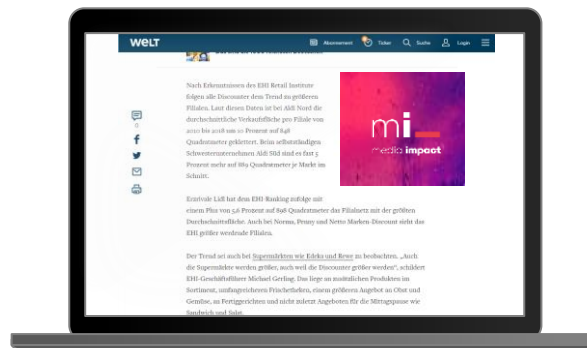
WELT

Abonnement

Ticker

Suche

Login

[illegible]

Nach Erkenntnissen des EHI Retail Institute folgen alle Discounter dem Trend zu größeren Filialen. Laut diesen Daten ist bei Aldi Nord die durchschnittliche Verkaufsfläche pro Filiale von 2010 bis 2018 um 10 Prozent auf 848 Quadratmeter geklettert. Beim selbstständigen Schwesterunternehmen Aldi Süd sind es fast 5 Prozent mehr auf 869 Quadratmeter je Markt im Schnitt.

mi_
media impact

6

Erstrivale Lidl hat dem EHI-Ranking zufolge mit einem Plus von 5,6 Prozent auf 898 Quadratmeter das Filialnetz mit der größten Durchschnittsfläche. Auch bei Norma, Penny und Netto Marken-Discount sieht das EHI größer werdende Filialen.

Der Trend sei auch bei Supermärkten wie Edeka und Rewe zu beobachten. „Auch die Supermärkte werden größer, auch weil die Discounter größer werden", schildert EHI-Geschäftsführer Michael Gerling. Das liege an zusätzlichen Produkten im Sortiment, umfangreicheren Frischetheken, einem größeren Angebot an Obst und Gemüse, an Fertiggerichten und nicht zuletzt Angeboten für die Mittagspause wie Sandwich und Salat.